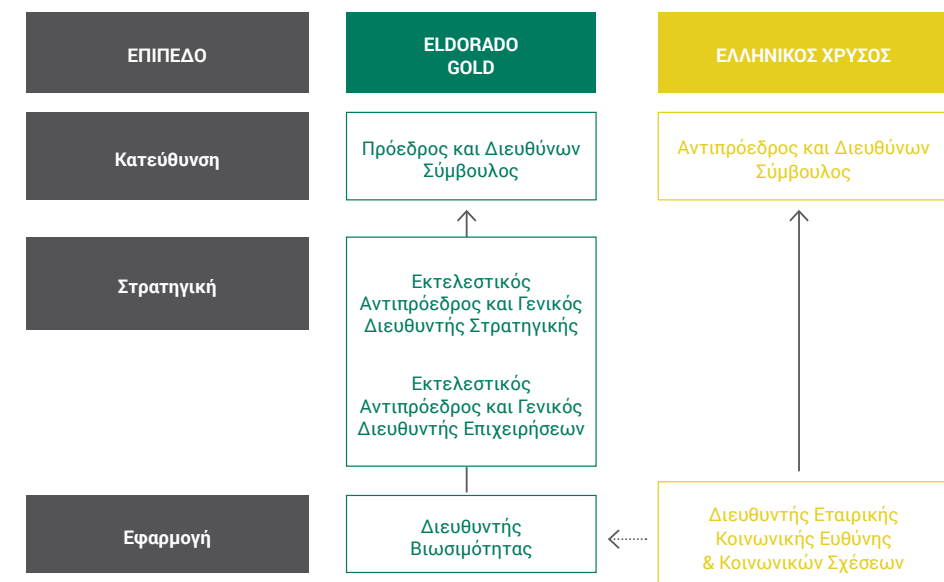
| ΕΠΙΠΕΔΟ | ELDORADO GOLD | ΕΛΛΗΝΙΚΟΣ ΧΡΥΣΟΣ |
|---|---|---|
| Κατεύθυνση | Πρόεδρος και Διευθύνων Σύμβουλος | Αντιπρόεδρος και Διευθύνων Σύμβουλος |
| Στρατηγική | Εκτελεστικός Αντιπρόεδρος και Γενικός Διευθυντής Στρατηγικής<br>Εκτελεστικός Αντιπρόεδρος και Γενικός Διευθυντής Επιχειρήσεων | |
| Εφαρμογή | Διευθυντής Βιωσιμότητας | Διευθυντής Εταιρικής Κοινωνικής Ευθύνης & Κοινωνικών Σχέσεων |